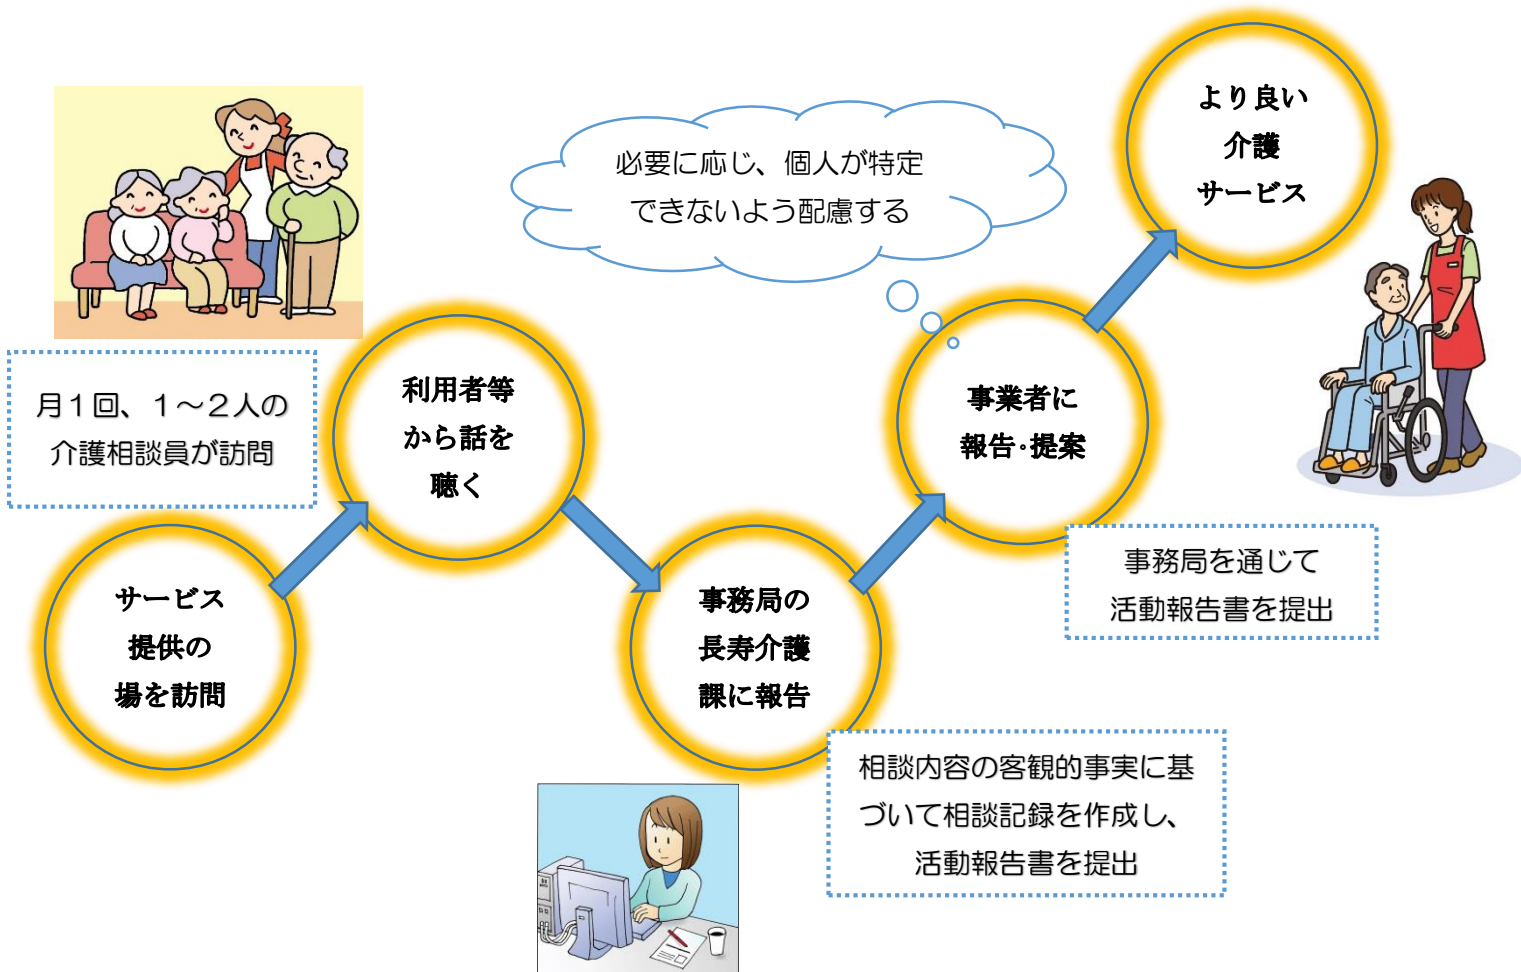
月１回、１～２人の介護相談員が訪問

サービス
提供の
場を訪問

利用者等
から話を
聴く

事務局の
長寿介護
課に報告

相談内容の客観的事実に基づいて相談記録を作成し、活動報告書を提出

必要に応じ、個人が特定できないよう配慮する

事業者に
報告･提案

事務局を通じて活動報告書を提出

より良い
介護
サービス